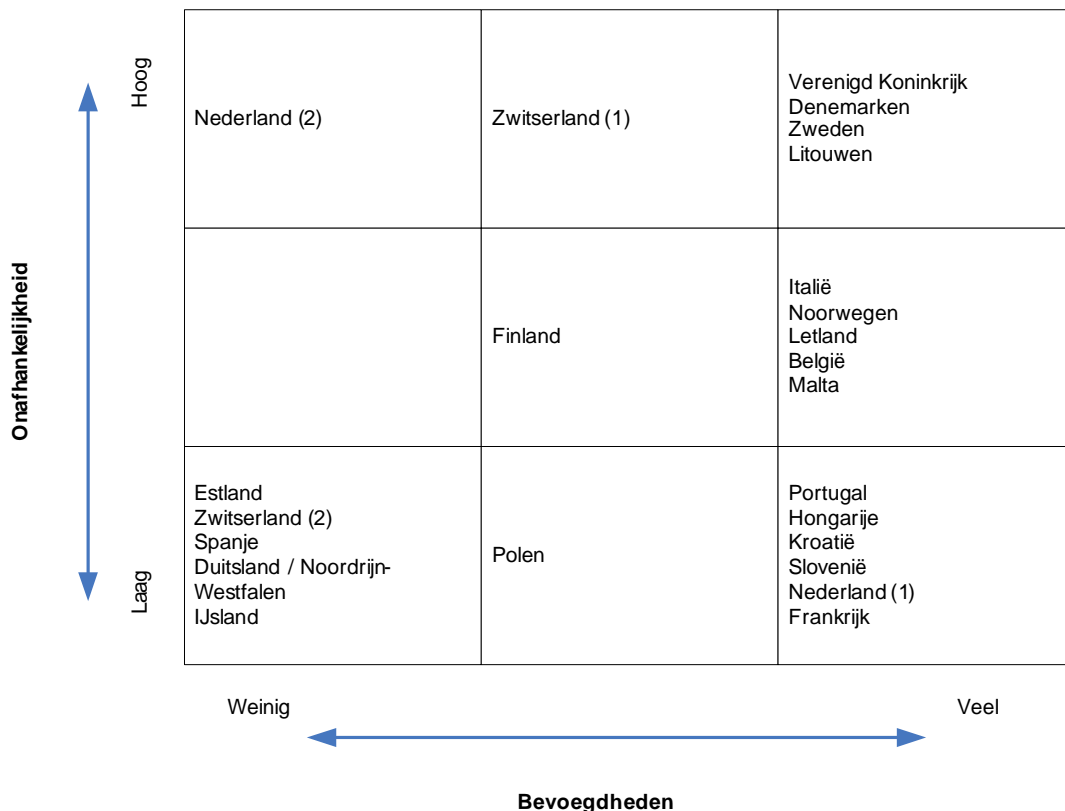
Onafhankelijkheid

Hoog

Laag

| Nederland (2) | Zwitserland (1) | Verenigd Koninkrijk<br>Denemarken<br>Zweden<br>Litouwen |
|---|---|---|
| | Finland | Italië<br>Noorwegen<br>Letland<br>België<br>Malta |
| Estland<br>Zwitserland (2)<br>Spanje<br>Duitsland / Noordrijn-Westfalen<br>IJsland | Polen | Portugal<br>Hongarije<br>Kroatië<br>Slovenië<br>Nederland (1)<br>Frankrijk |

Weinig

Veel

Bevoegdheden